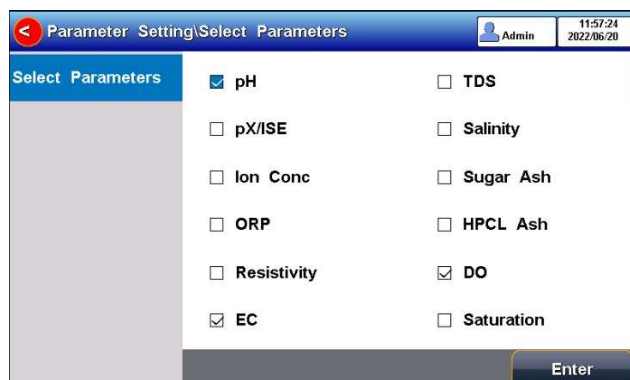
< Parameter Setting\Select Parameters

Admin

11:57:24
2022/06/20

Select Parameters

☑ pH
☐ pX/ISE
☐ Ion Conc
☐ ORP
☐ Resistivity
☑ EC

☐ TDS
☐ Salinity
☐ Sugar Ash
☐ HPCL Ash
☑ DO
☐ Saturation

Enter